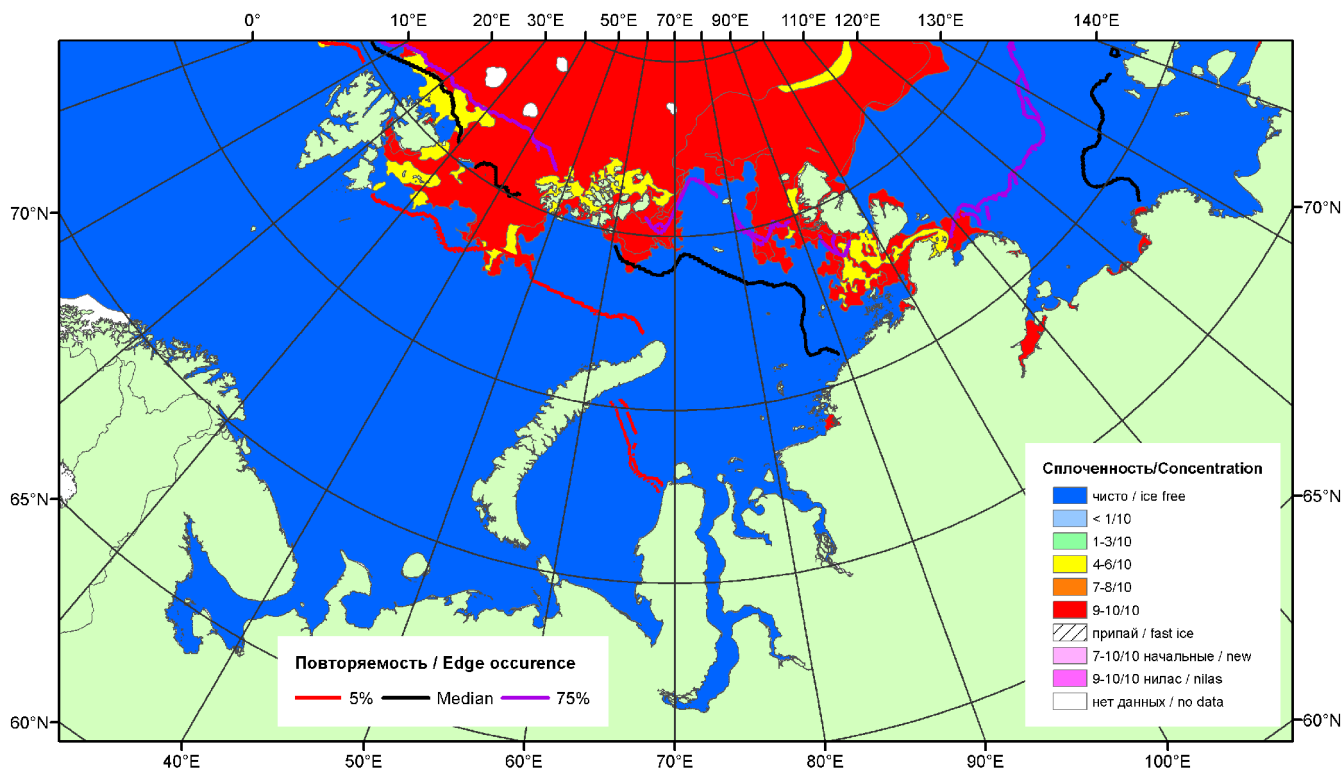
0°
10°E
20°E
30°E
50°E
70°E
90°E
110°E
120°E
130°E
140°E

70°N
65°N
60°N
70°N
65°N
60°N

Сплоченность/Concentration
чисто / ice free
< 1/10
1-3/10
4-6/10
7-8/10
9-10/10
припай / fast ice
7-10/10 начальные / new
9-10/10 нилас / nilas
нет данных / no data

Повторяемость / Edge occurence
5%
Median
75%

40°E
50°E
60°E
70°E
80°E
90°E
100°E